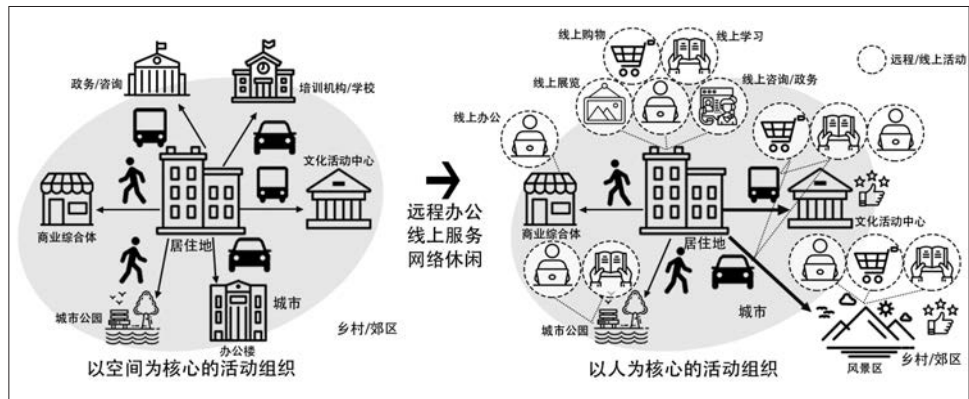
政务/咨询
培训机构/学校
文化活动中心
商业综合体
居住地
城市公园
办公楼
城市
乡村/郊区
以空间为核心的活动组织

远程办公
线上服务
网络休闲

线上购物
线上学习
远程/线上活动
线上展览
线上咨询/政务
线上办公
文化活动中心
商业综合体
居住地
城市
城市公园
风景区
乡村/郊区
以人为核心的活动组织